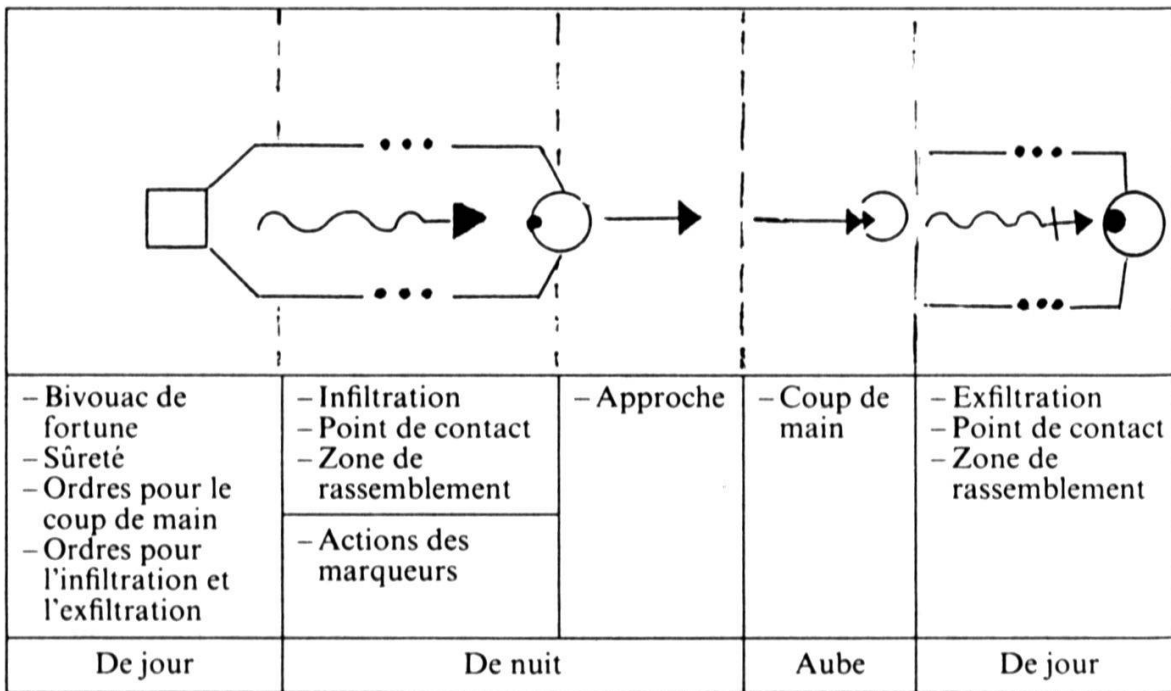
| – Bivouac de fortune<br>– Sûreté<br>– Ordres pour le coup de main<br>– Ordres pour l'infiltration et l'exfiltration | – Infiltration<br>– Point de contact<br>– Zone de rassemblement<br><br>– Actions des marqueurs | – Approche | – Coup de main | – Exfiltration<br>– Point de contact<br>– Zone de rassemblement |
|---|---|---|---|---|
| De jour | De nuit | | Aube | De jour |